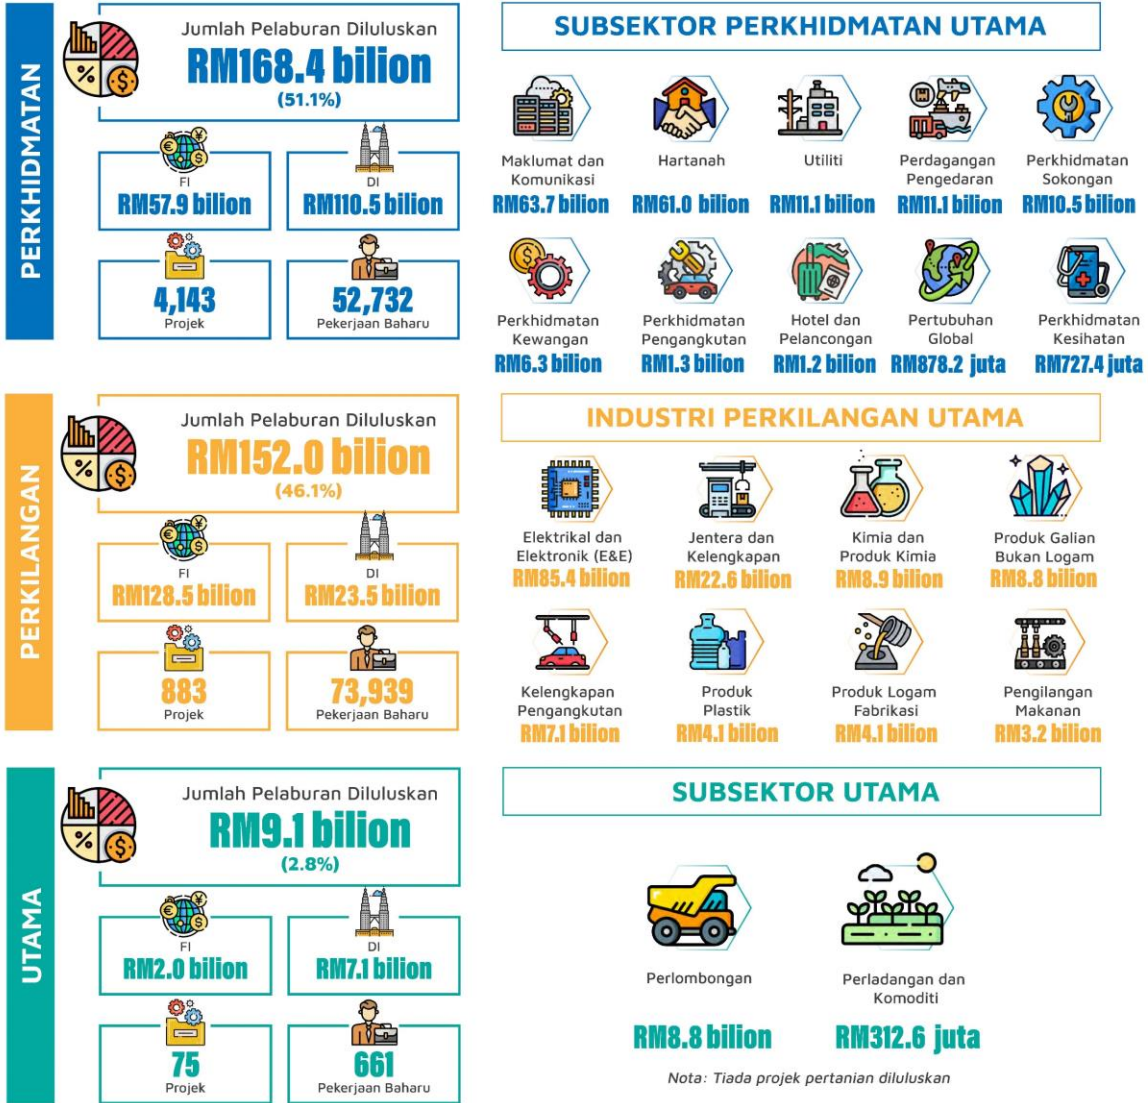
PERKHIDMATAN

Jumlah Pelaburan Diluluskan
RM168.4 bilion
(51.1%)

FI
RM57.9 bilion

DI
RM110.5 bilion

4,143
Projek

52,732
Pekerjaan Baharu

SUBSEKTOR PERKHIDMATAN UTAMA

Maklumat dan Komunikasi
RM63.7 bilion

Hartanah
RM61.0 bilion

Utiliti
RM11.1 bilion

Perdagangan Pengedaran
RM11.1 bilion

Perkhidmatan Sokongan
RM10.5 bilion

Perkhidmatan Kewangan
RM6.3 bilion

Perkhidmatan Pengangkutan
RM1.3 bilion

Hotel dan Pelancongan
RM1.2 bilion

Pertubuhan Global
RM878.2 juta

Perkhidmatan Kesihatan
RM727.4 juta

PERKILANGAN

Jumlah Pelaburan Diluluskan
RM152.0 bilion
(46.1%)

FI
RM128.5 bilion

DI
RM23.5 bilion

883
Projek

73,939
Pekerjaan Baharu

INDUSTRI PERKILANGAN UTAMA

Elektrikal dan Elektronik (E&E)
RM85.4 bilion

Jentera dan Kelengkapan
RM22.6 bilion

Kimia dan Produk Kimia
RM8.9 bilion

Produk Galian Bukan Logam
RM8.8 bilion

Kelengkapan Pengangkutan
RM7.1 bilion

Produk Plastik
RM4.1 bilion

Produk Logam Fabrikasi
RM4.1 bilion

Pengilangan Makanan
RM3.2 bilion

UTAMA

Jumlah Pelaburan Diluluskan
RM9.1 bilion
(2.8%)

FI
RM2.0 bilion

DI
RM7.1 bilion

75
Projek

661
Pekerjaan Baharu

SUBSEKTOR UTAMA

Perlombongan
RM8.8 bilion

Perladangan dan Komoditi
RM312.6 juta

Nota: Tiada projek pertanian diluluskan